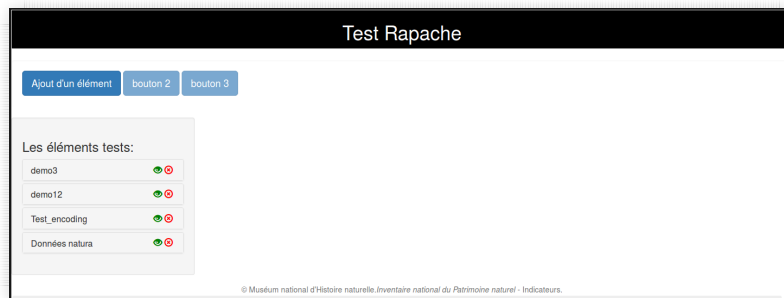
Test Rapache

Ajout d'un élément bouton 2 bouton 3

Les éléments tests:

demo3

demo12

Test_encoding

Données natura

© Muséum national d'Histoire naturelle.Inventaire national du Patrimoine naturel - Indicateurs.